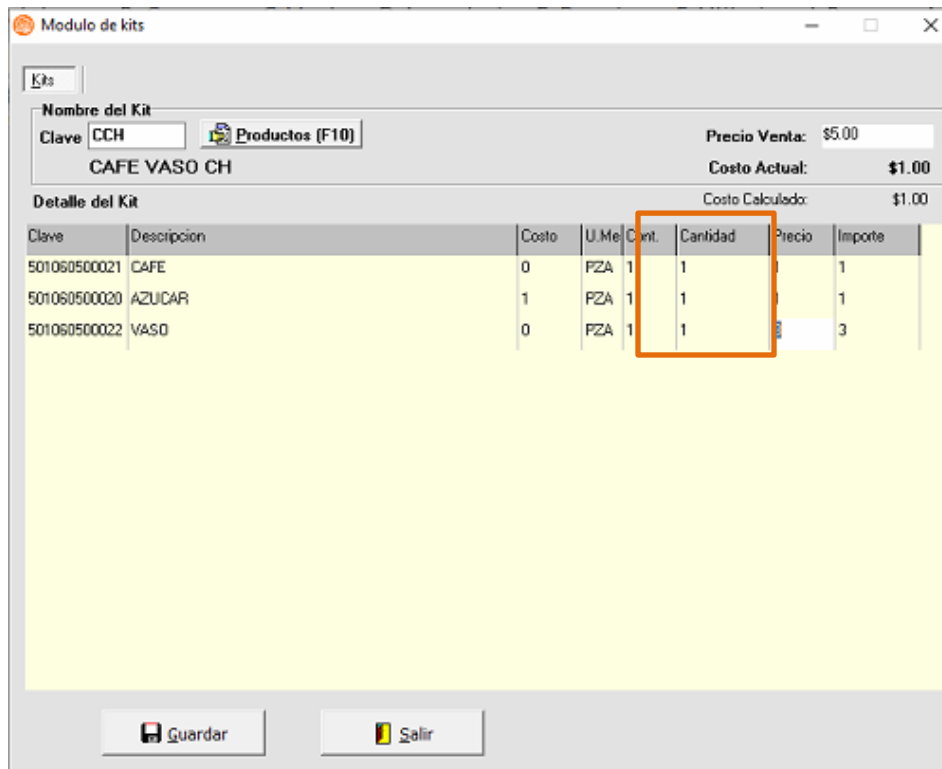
Modulo de kits

Kits

Nombre del Kit
Clave CCH
Productos (F10)
CAFE VASO CH

Precio Venta: $5.00
Costo Actual: $1.00

Detalle del Kit
Costo Calculado: $1.00

| Clave | Descripcion | Costo | U.Me | Cont. | Cantidad | Precio | Importe |
|---|---|---|---|---|---|---|---|
| 501060500021 | CAFE | 0 | PZA | 1 | 1 | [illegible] | 1 |
| 501060500020 | AZUCAR | 1 | PZA | 1 | 1 | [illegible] | 1 |
| 501060500022 | VASO | 0 | PZA | 1 | 1 | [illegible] | 3 |

Guardar
Salir